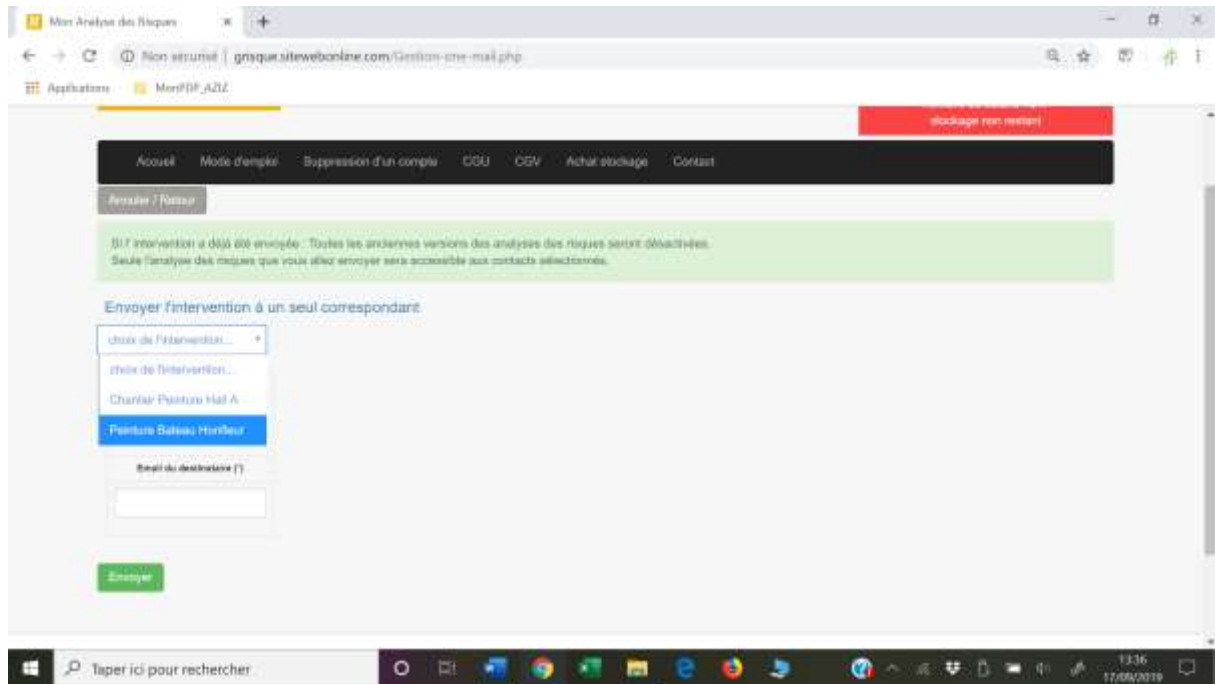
Mon Analyse des Risques

Non sécurisé | grisque.sitewebonline.com/Gestion-one-mail.php

Applications MonPDF_AZIZ

stockage non restant

Accueil Mode d'emploi Suppression d'un compte CGU CGV Achat stockage Contact

Annuler / Retour

Si l'intervention a déjà été envoyée : Toutes les anciennes versions des analyses des risques seront désactivées.
Seule l'analyse des risques que vous allez envoyer sera accessible aux contacts sélectionnés.

Envoyer l'intervention à un seul correspondant

choix de l'intervention...

choix de l'intervention...

Chantier Peinture Hall A

Peinture Bateau Honfleur

Email du destinataire (*)

Envoyer

Taper ici pour rechercher

13:36
17/09/2019